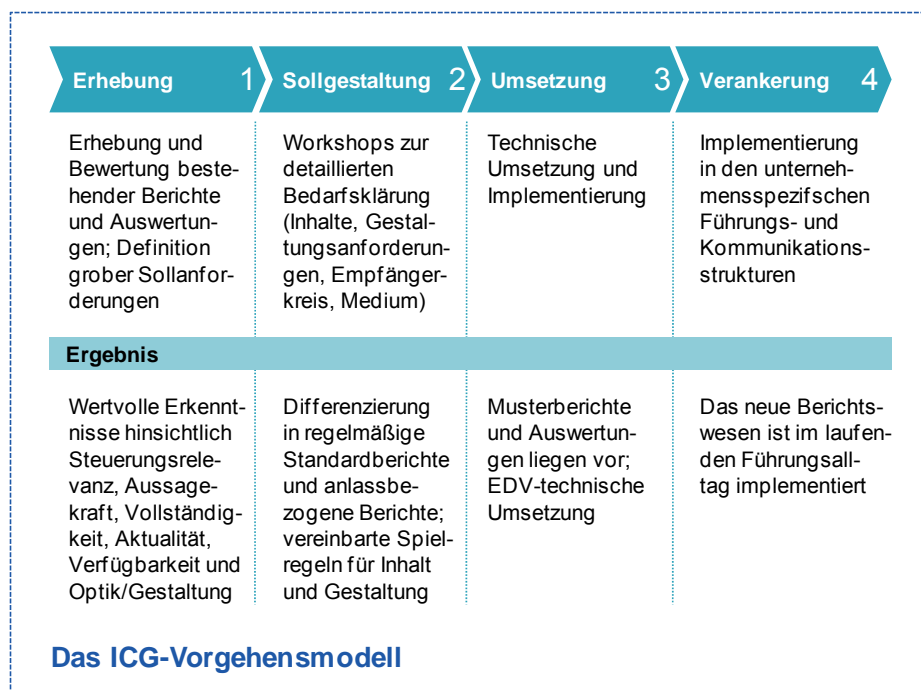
Erhebung 1

Sollgestaltung 2

Umsetzung 3

Verankerung 4

Erhebung und Bewertung bestehender Berichte und Auswertungen; Definition grober Sollanforderungen

Workshops zur detaillierten Bedarfsklärung (Inhalte, Gestaltungsanforderungen, Empfängerkreis, Medium)

Technische Umsetzung und Implementierung

Implementierung in den unternehmensspezifschen Führungs- und Kommunikationsstrukturen

Ergebnis

Wertvolle Erkenntnisse hinsichtlich Steuerungsrelevanz, Aussagekraft, Vollständigkeit, Aktualität, Verfügbarkeit und Optik/Gestaltung

Differenzierung in regelmäßige Standardberichte und anlassbezogene Berichte; vereinbarte Spielregeln für Inhalt und Gestaltung

Musterberichte und Auswertungen liegen vor; EDV-technische Umsetzung

Das neue Berichtswesen ist im laufenden Führungsalltag implementiert

Das ICG-Vorgehensmodell